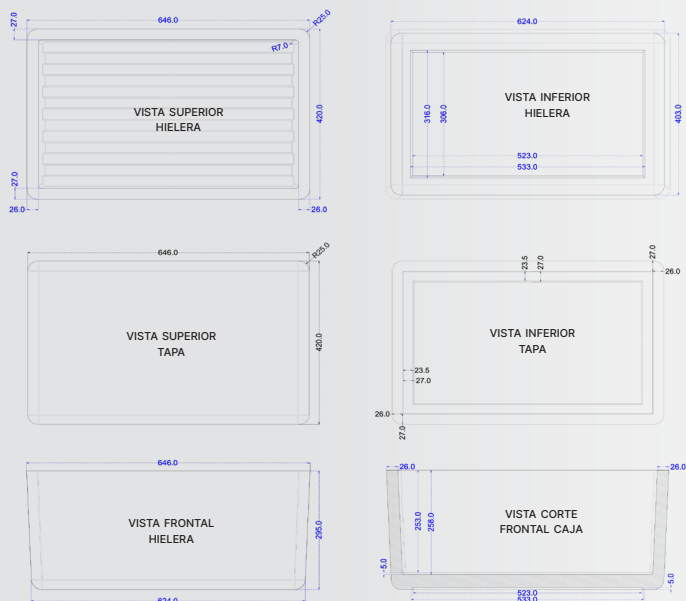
27.0
646.0
R25.0
R7.0
VISTA SUPERIOR
HIELERA
420.0
27.0
26.0
26.0

624.0
316.0
306.0
VISTA INFERIOR
HIELERA
403.0
523.0
533.0

646.0
R25.0
VISTA SUPERIOR
TAPA
420.0

23.5
27.0
27.0
26.0
VISTA INFERIOR
TAPA
23.5
27.0
26.0
27.0

646.0
VISTA FRONTAL
HIELERA
295.0
624.0

26.0
26.0
253.0
258.0
VISTA CORTE
FRONTAL CAJA
5.0
5.0
523.0
533.0